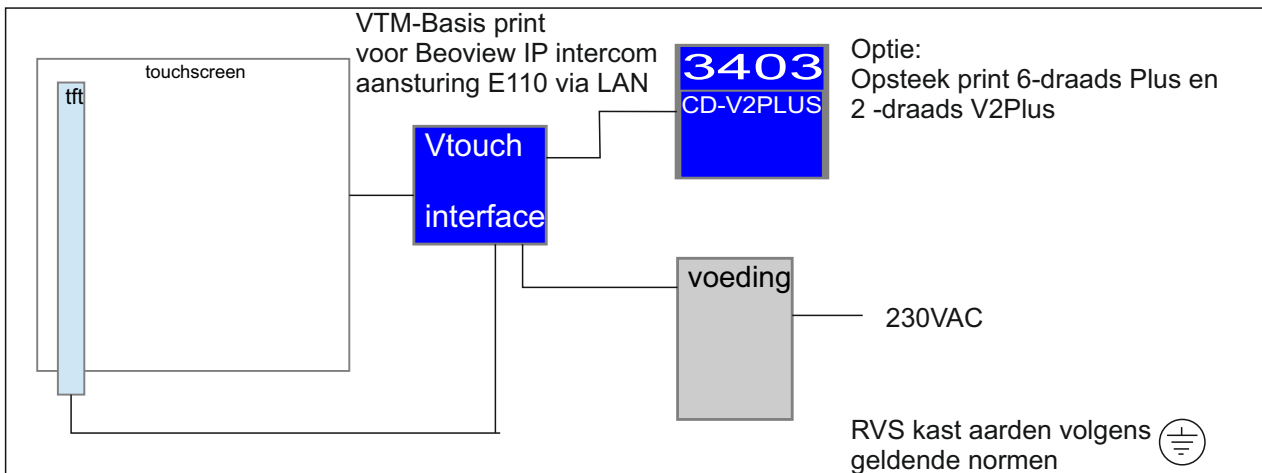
VTM-Basis print
voor Beoview IP intercom
aansturing E110 via LAN

touchscreen

tft

Vtouch

interface

3403

CD-V2PLUS

Optie:
Opsteek print 6-draads Plus en
2 -draads V2Plus

voeding

230VAC

RVS kast aarden volgens
geldende normen